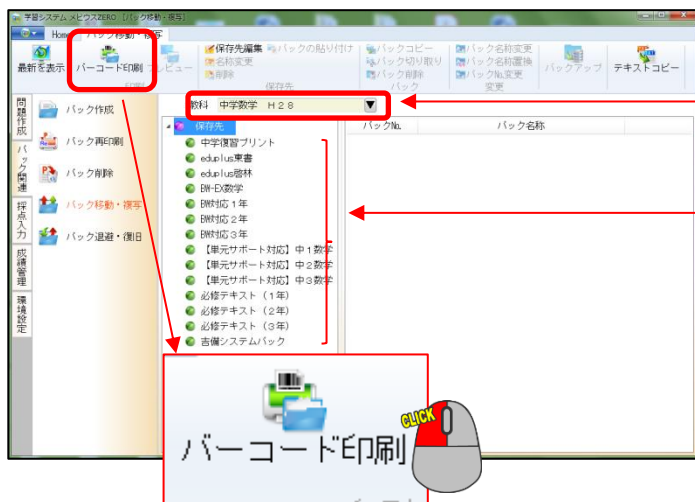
学習システム メビウスZERO [パック移動・複写]

Home

パック移動・複写

最新を表示

バーコード印刷

プレビュー

印刷

保存先編集

名称変更

削除

保存先

パックの貼り付け

パックコピー

パック切り取り

パック削除

パック

パック名称変更

パック名称置換

パックNo.変更

変更

バックアップ

テキストコピー

問題作成

パック関連

採点入力

成績管理

環境設定

パック作成

パック再印刷

パック削除

パック移動・複写

パック退避・復旧

教科 中学数学 H28

保存先

中学復習プリント

eduplus東書

eduplus啓林

BW-EX数学

BW対応1年

BW対応2年

BW対応3年

【単元サポート対応】中1数学

【単元サポート対応】中2数学

【単元サポート対応】中3数学

必修テキスト(1年)

必修テキスト(2年)

必修テキスト(3年)

吉備システムパック

パックNo.

パック名称

バーコード印刷

CLICK